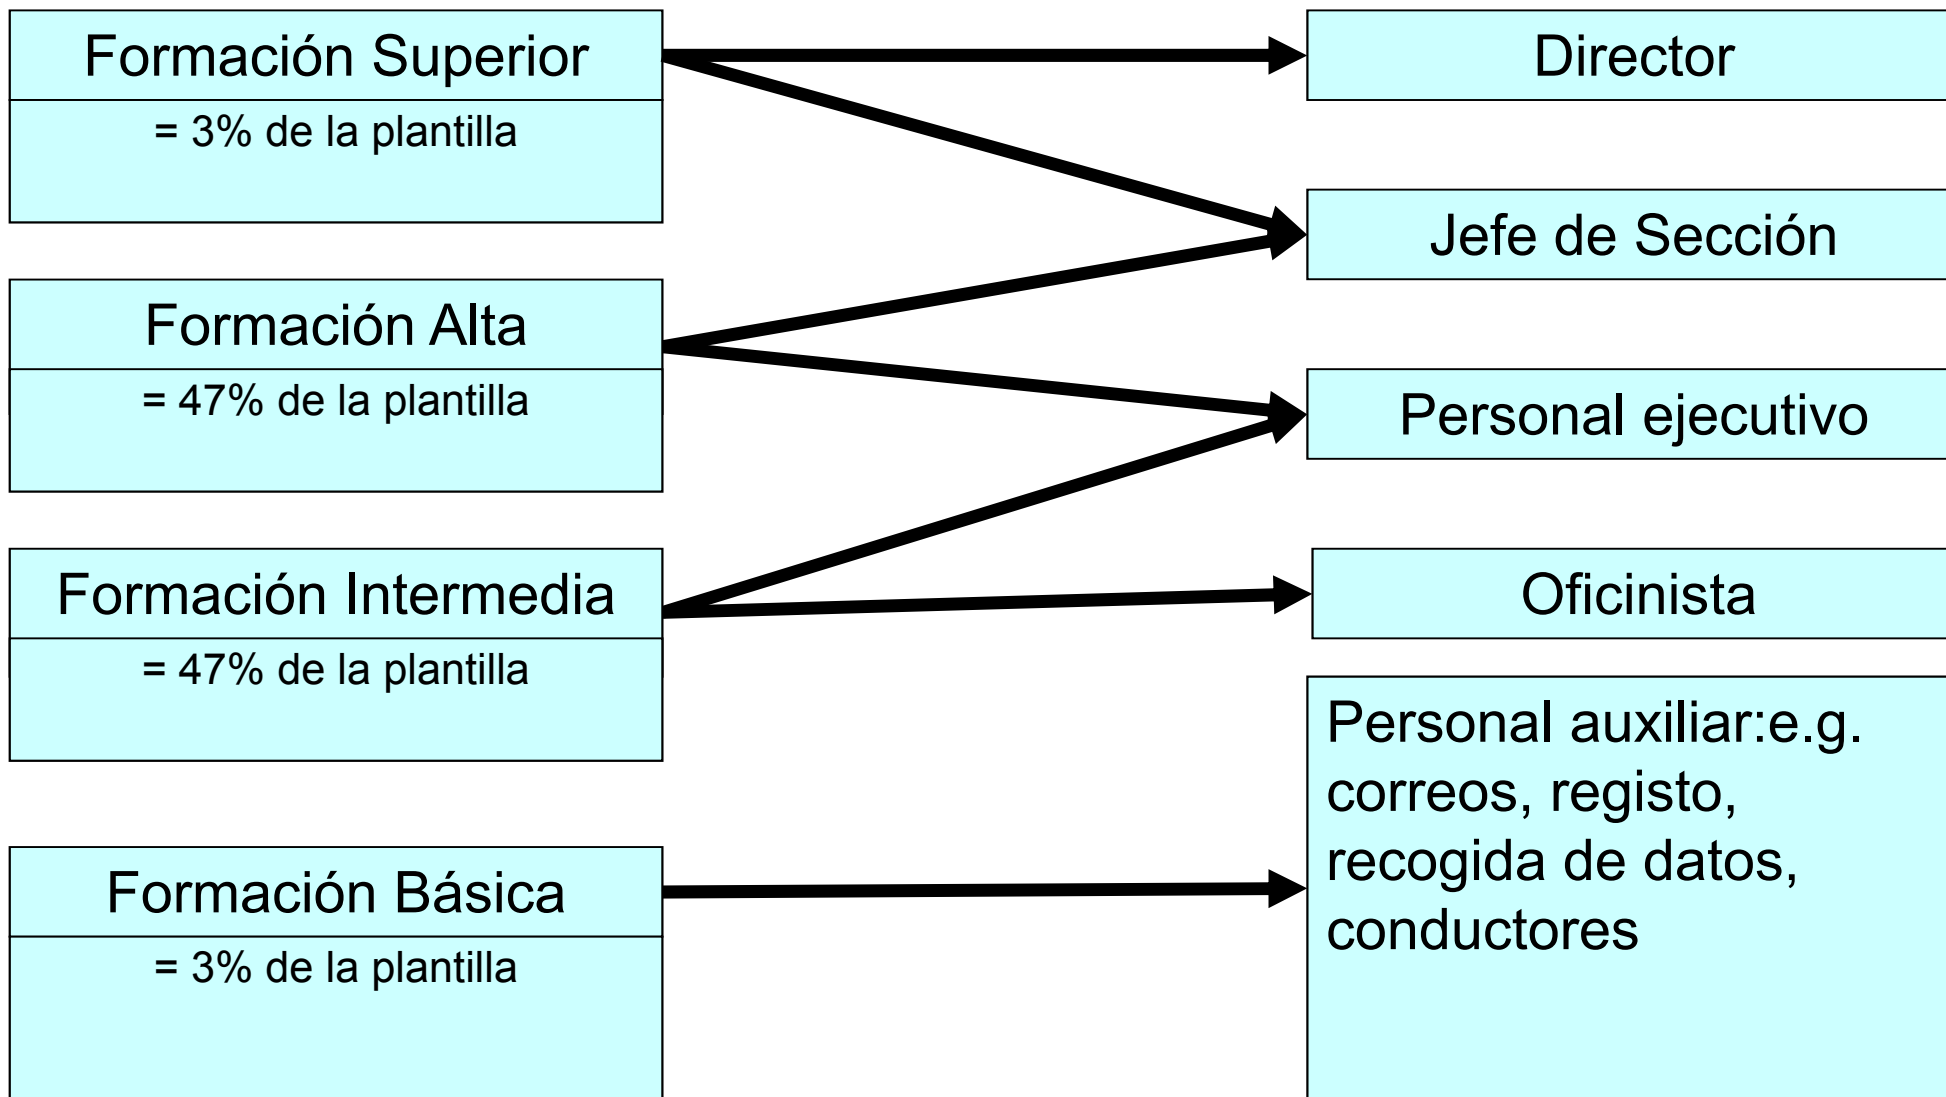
Formación Superior
= 3% de la plantilla

Formación Alta
= 47% de la plantilla

Formación Intermedia
= 47% de la plantilla

Formación Básica
= 3% de la plantilla

Director

Jefe de Sección

Personal ejecutivo

Oficinista

Personal auxiliar:e.g. correos, registo, recogida de datos, conductores